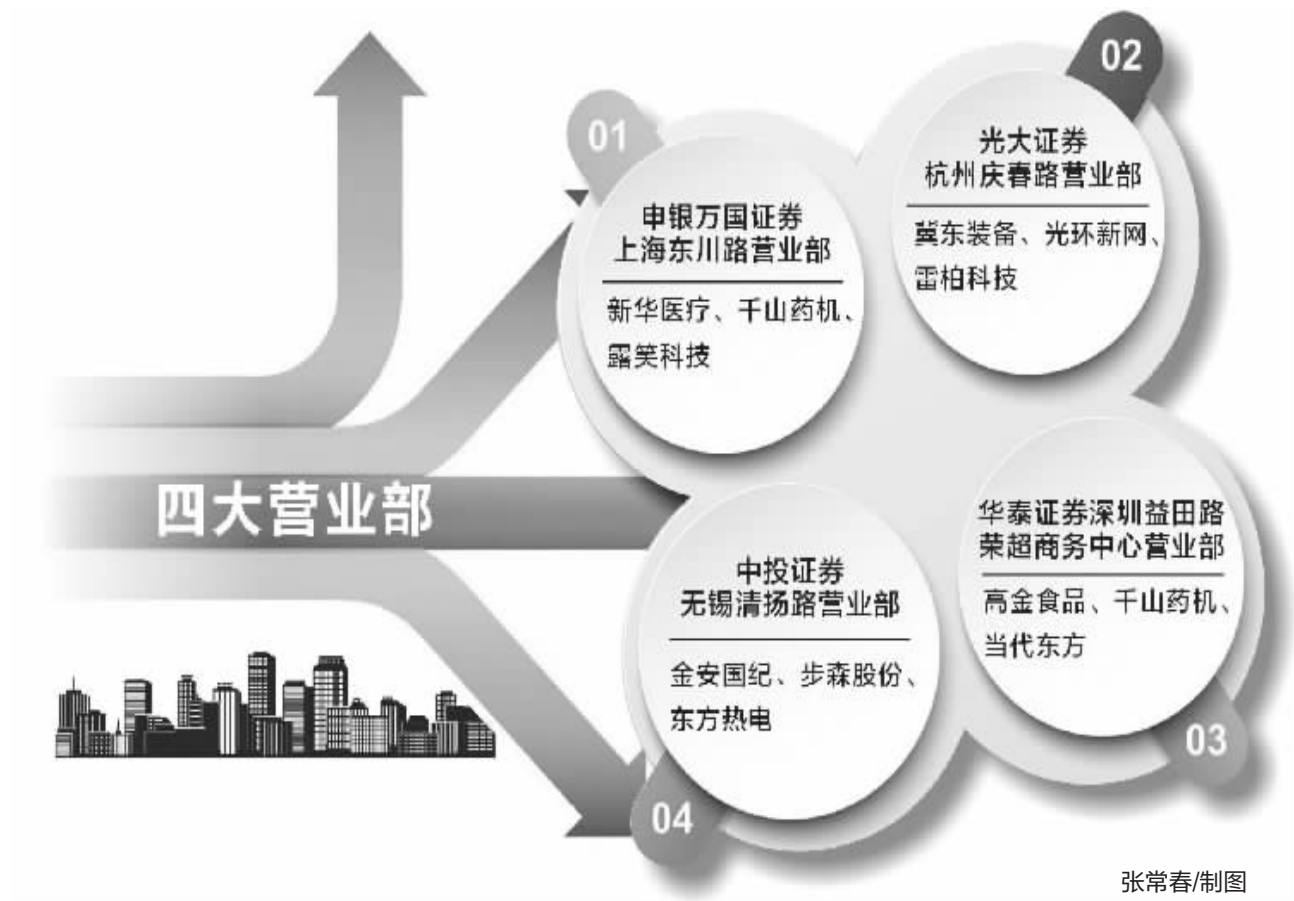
四大营业部

01
申银万国证券
上海东川路营业部
新华医疗、千山药机、露笑科技

02
光大证券
杭州庆春路营业部
冀东装备、光环新网、雷柏科技

03
华泰证券深圳益田路荣超商务中心营业部
高金食品、千山药机、当代东方

04
中投证券
无锡清扬路营业部
金安国纪、步森股份、东方热电

张常春/制图